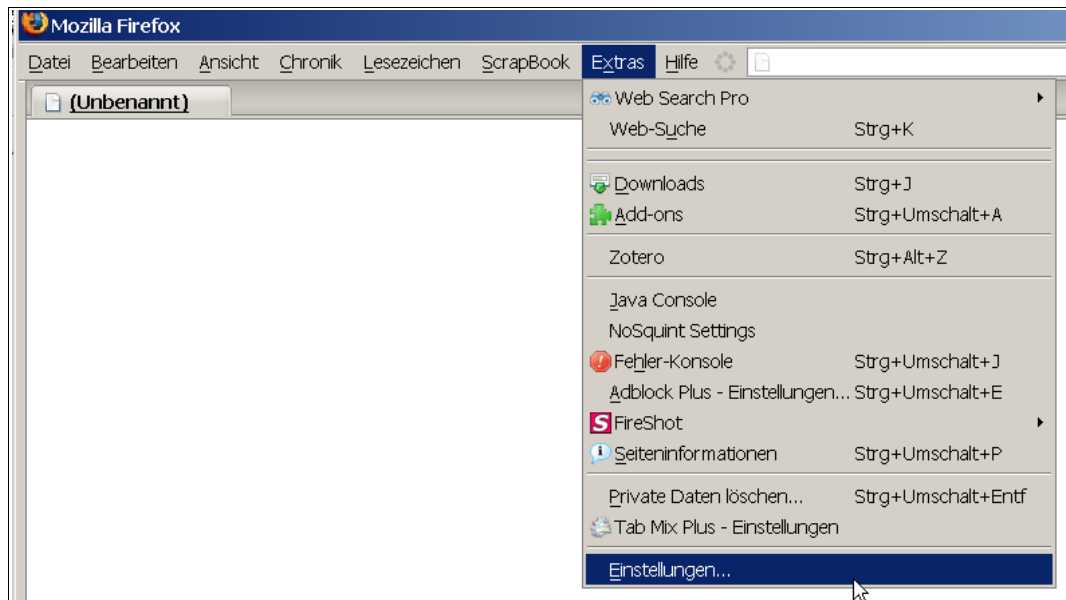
Mozilla Firefox

Datei Bearbeiten Ansicht Chronik Lesezeichen ScrapBook Extras Hilfe

(Unbenannt)

Web Search Pro
Web-Suche Strg+K

Downloads Strg+J
Add-ons Strg+Umschalt+A

Zotero Strg+Alt+Z

Java Console
NoSquint Settings
Fehler-Konsole Strg+Umschalt+J
Adblock Plus - Einstellungen... Strg+Umschalt+E
FireShot
Seiteninformationen Strg+Umschalt+P

Private Daten löschen... Strg+Umschalt+Entf
Tab Mix Plus - Einstellungen

Einstellungen...